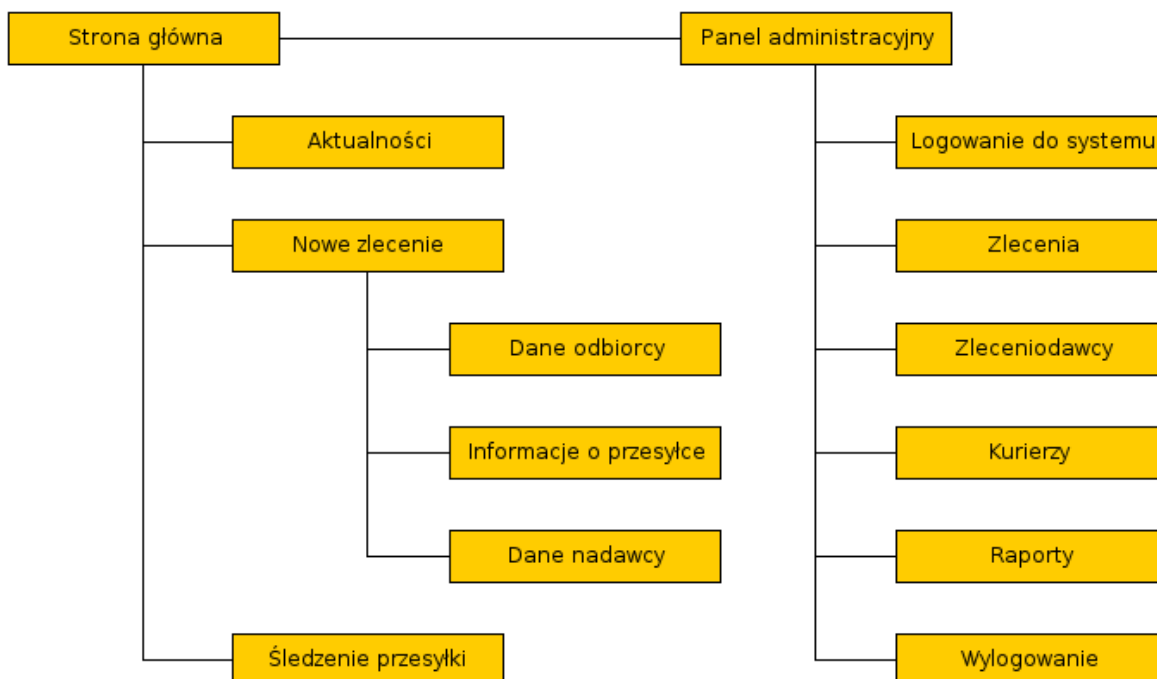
Strona główna

Panel administracyjny

Aktualności

Nowe zlecenie

Dane odbiorcy

Informacje o przesyłce

Dane nadawcy

Śledzenie przesyłki

Logowanie do systemu

Zlecenia

Zleceniodawcy

Kurierzy

Raporty

Wylogowanie